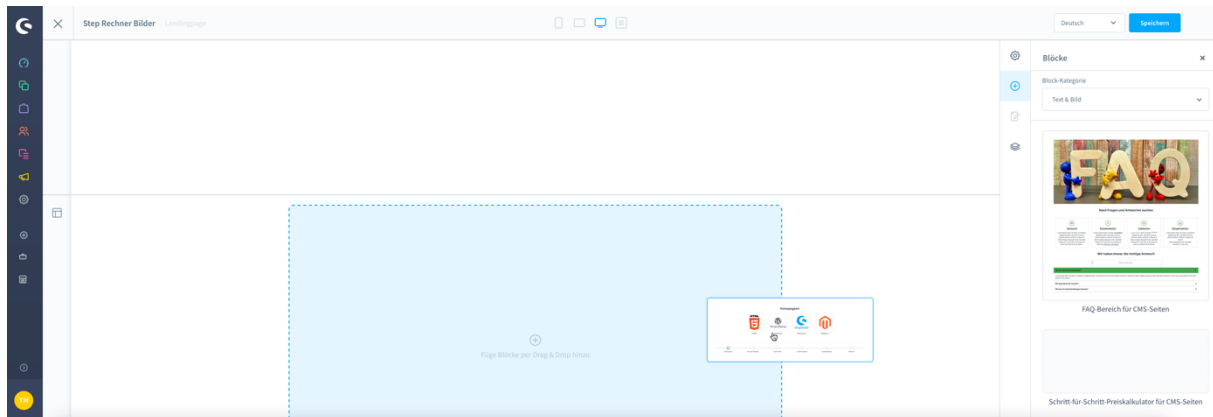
Step Rechner Bilder Landingpage

Deutsch

Speichern

Blöcke

Block-Kategorie

Text & Bild

FAQ

FAQ-Bereich für CMS-Seiten

Schritt-für-Schritt-Preiskalkulator für CMS-Seiten

Füge Blöcke per Drag & Drop hinzu

TM